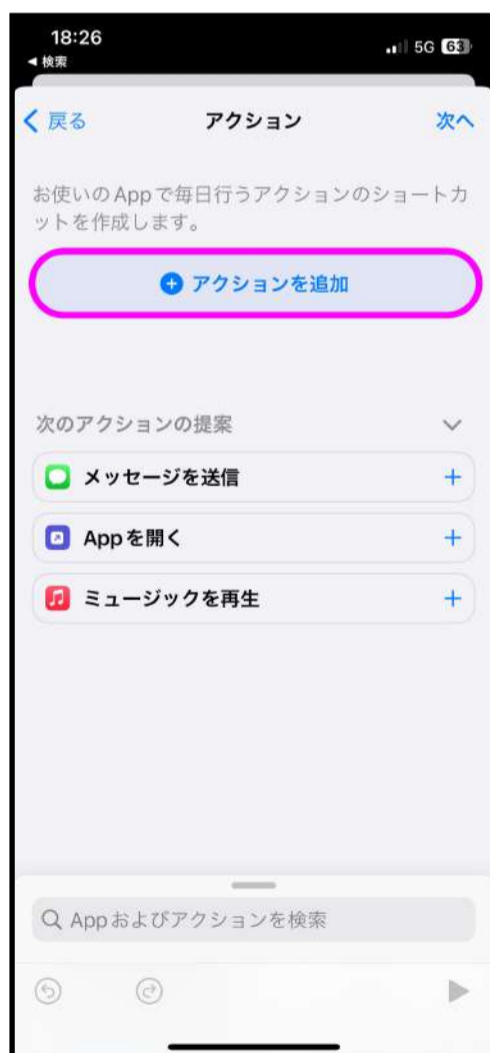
18:26
◀ 検索
5G 63

< 戻る
アクション
次へ

お使いのAppで毎日行うアクションのショートカットを作成します。

アクションを追加

次のアクションの提案

メッセージを送信 +

Appを開く +

ミュージックを再生 +

Appおよびアクションを検索